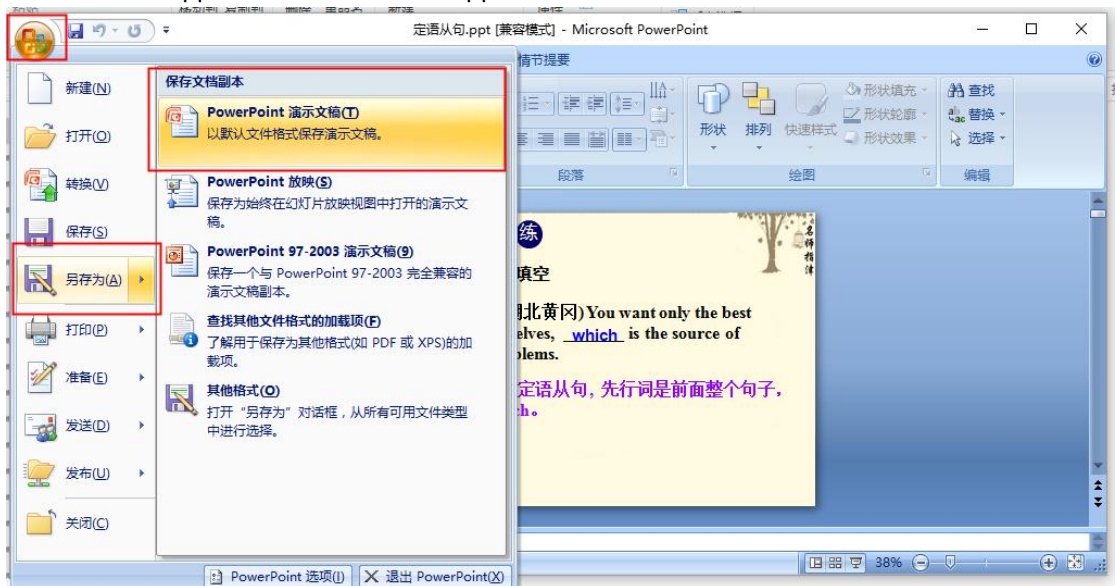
定语从句.ppt [兼容模式] - Microsoft PowerPoint

新建(N)
打开(O)
转换(V)
保存(S)
另存为(A)
打印(P)
准备(E)
发送(D)
发布(U)
关闭(C)

保存文档副本

PowerPoint 演示文稿(T)
以默认文件格式保存演示文稿。

PowerPoint 放映(S)
保存为始终在幻灯片放映视图中打开的演示文稿。

PowerPoint 97-2003 演示文稿(9)
保存一个与 PowerPoint 97-2003 完全兼容的演示文稿副本。

查找其他文件格式的加载项(F)
了解用于保存为其他格式(如 PDF 或 XPS)的加载项。

其他格式(O)
打开"另存为"对话框，从所有可用文件类型中进行选择。

PowerPoint 选项(I)
退出 PowerPoint(X)

情节提要
段落
形状 排列 快速样式
形状填充 形状轮廓 形状效果
绘图
查找 替换 选择
编辑

练
填空
北黄冈) You want only the best
elves, which is the source of
blems.
定语从句，先行词是前面整个句子，
h。

38%